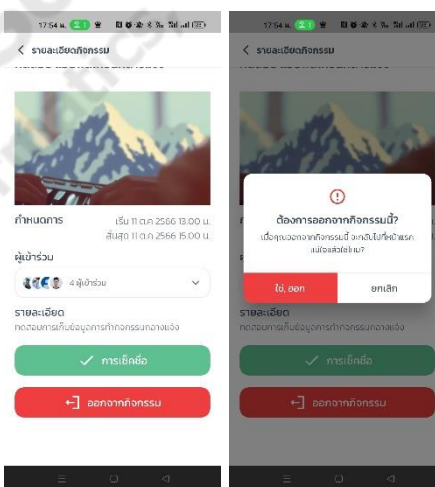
17:54 น.

< รายละเอียดกิจกรรม

กำหนดการ
เริ่ม 11 ต.ค. 2566 13:00 น.
สิ้นสุด 11 ต.ค. 2566 15:00 น.

ผู้เข้าร่วม
4 ผู้เข้าร่วม

รายละเอียด
ทดสอบการเก็บข้อมูลการทำกิจกรรมกลางแจ้ง

การเช็คชื่อ

ออกจากกิจกรรม

17:54 น.

< รายละเอียดกิจกรรม

ต้องการออกจากกิจกรรมนี้?
เมื่อคุณออกจากกิจกรรมนี้ จะกลับไปที่หน้าแรก แน่ใจแล้วใช่ไหม?

ใช่, ออก
ยกเลิก

รายละเอียด
ทดสอบการเก็บข้อมูลการทำกิจกรรมกลางแจ้ง

การเช็คชื่อ

ออกจากกิจกรรม